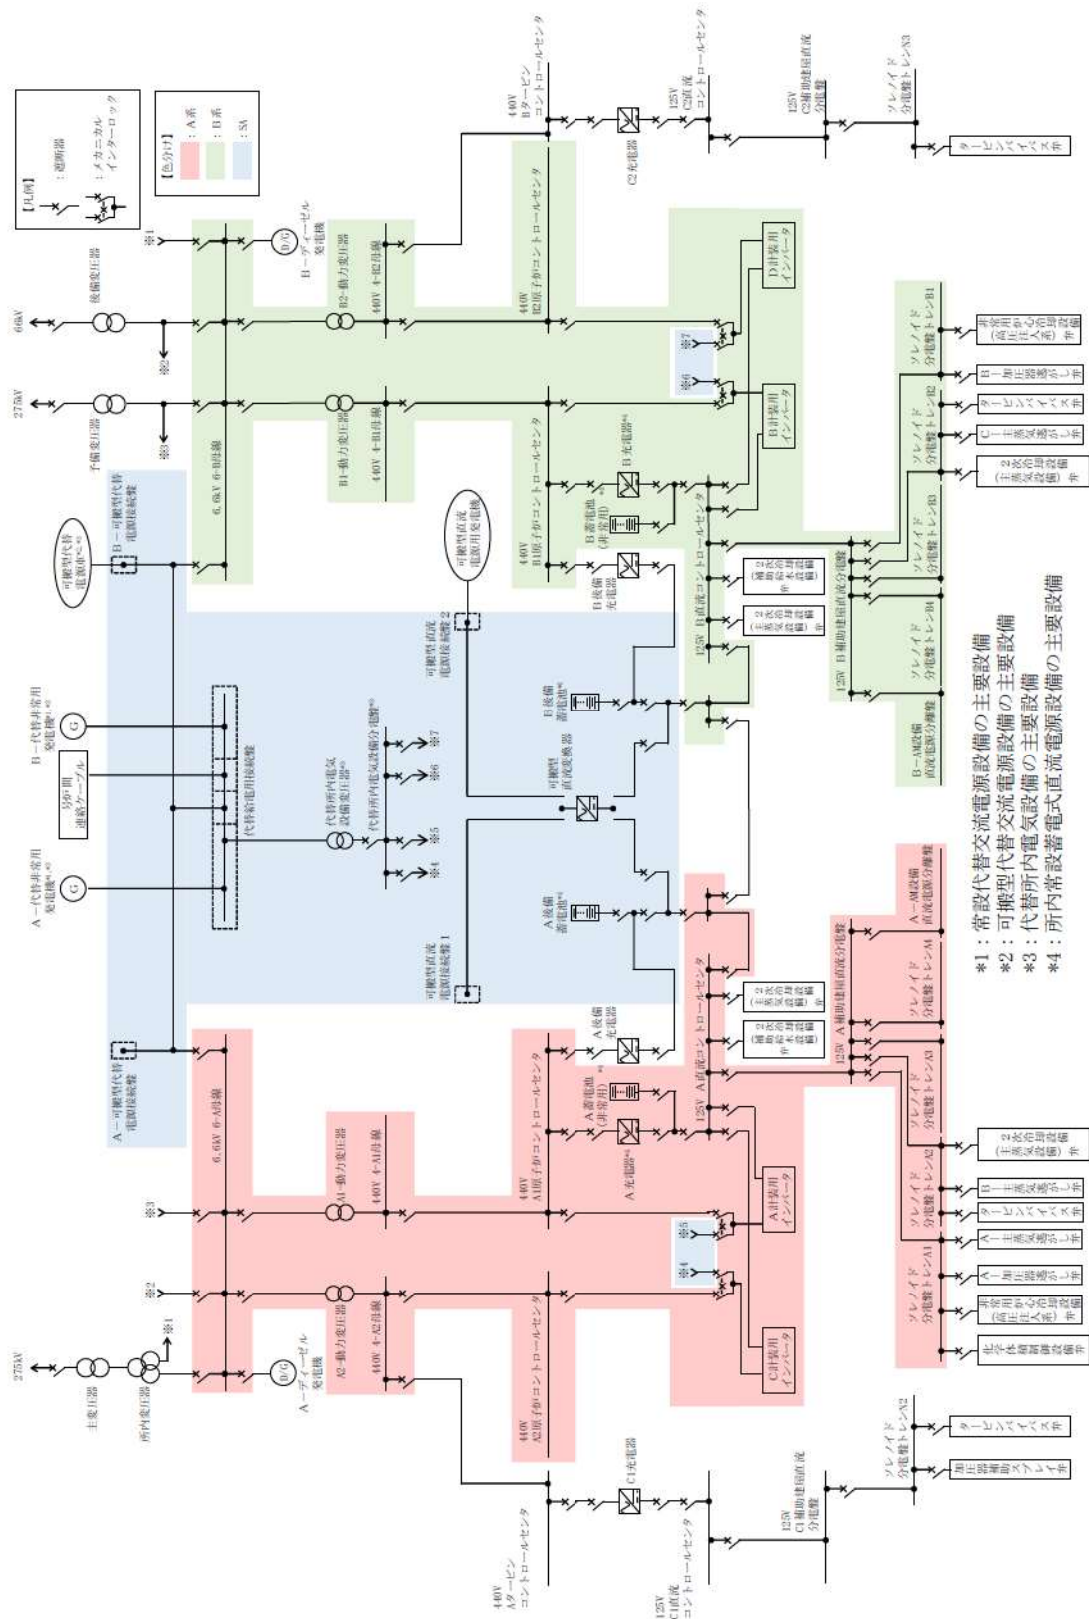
【凡例】
：遮断器
：メカニカルインターロック

【色分け】
：A系
：B系
：SA

275kV
主変圧器
所内変圧器
※1
275kV
予備変圧器
66kV
後備変圧器
※1
※2
※3

D/G
A－ディーゼル発電機
D/G
B－ディーゼル発電機

6.6kV 6-A母線
6.6kV 6-B母線

A2-動力変圧器
A1-動力変圧器
B1-動力変圧器
B2-動力変圧器

440V 4-A2母線
440V 4-A1母線
440V 4-B1母線
440V 4-B2母線

440V A2原子炉コントロールセンタ
440V A1原子炉コントロールセンタ
440V B1原子炉コントロールセンタ
440V B2原子炉コントロールセンタ

440V Aタービンコントロールセンタ
440V Bタービンコントロールセンタ

C1充電器
C2充電器
125V C1直流コントロールセンタ
125V C2直流コントロールセンタ
125V C1補助建屋直流分電盤
125V C2補助建屋直流分電盤
ソレノイド分電盤トレンN2
ソレノイド分電盤トレンN3
増圧器補助スプレイ弁
タービンバイパス弁

A－可搬型代替電源接続盤
B－可搬型代替電源接続盤
可搬型代替電源車*2
A－代替非常用発電機*1,*3
B－代替非常用発電機*1,*3
G
G
号炉間連絡ケーブル
代替給電用接続盤
代替所内電気設備変圧器*3
代替所内電気設備分電盤*3
※4
※5
※6
※7

可搬型直流電源接続盤1
可搬型直流電源接続盤2
可搬型直流電源用発電機
可搬型直流変換器
A後備蓄電池*4
B後備蓄電池*4
A後備充電器
B後備充電器
A蓄電池（非常用）*4
B蓄電池（非常用）*4
A充電器*4
B充電器*4

125V A直流コントロールセンタ
125V B直流コントロールセンタ
125V A補助建屋直流分電盤
125V B補助建屋直流分電盤
A－M建屋直流電源分電盤
B－M建屋直流電源分電盤

A計装用インバータ
B計装用インバータ
C計装用インバータ
D計装用インバータ
※4
※5
※6
※7

ソレノイド分電盤トレンA1
ソレノイド分電盤トレンA2
ソレノイド分電盤トレンA3
ソレノイド分電盤トレンM
ソレノイド分電盤トレンB1
ソレノイド分電盤トレンB2
ソレノイド分電盤トレンB3
ソレノイド分電盤トレンB4

（主蒸気逃がし弁）
（補助給水設備）弁
2次系冷却設備
化学体積制御設備弁
非常用炉心冷却設備（高圧注入系）弁
A－加圧器逃がし弁
A－主蒸気逃がし弁
タービンバイパス弁
B－主蒸気逃がし弁
（主蒸気設備）2次系冷却設備弁
B－加圧器逃がし弁
C－主蒸気逃がし弁

*1：常設代替交流電源設備の主要設備
*2：可搬型代替交流電源設備の主要設備
*3：代替所内電気設備の主要設備
*4：所内常設蓄電式直流電源設備の主要設備